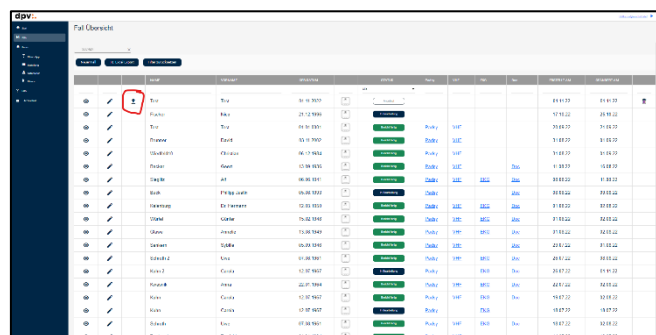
dpv

Fall Übersicht

| | | | Name | Vorname | | | Status | | | | | | |
|---|---|---|---|---|---|---|---|---|---|---|---|---|---|
| | | | Test | Test | | | | | | | | 01.01.22 | 01.01.22 |
| | | | Fischer | Max | 21.12.1990 | | | Packy | | | | 17.10.22 | 26.10.22 |
| | | | Test | Test | | | | Packy | SHF | | | 20.09.22 | 21.09.22 |
| | | | Professor | David | | | | Packy | SHF | | | 31.08.22 | 31.08.22 |
| | | | Steinbrecht | Christian | | | | Packy | SHF | | | 31.08.22 | 31.08.22 |
| | | | Becker | Sven | | | | Packy | SHF | | Doc | 11.08.22 | 15.08.22 |
| | | | Siegrist | Ali | | | | Packy | SHF | SKG | Doc | 30.08.22 | 31.08.22 |
| | | | Bock | Philipp Jonas | | | | Packy | SHF | SKG | Doc | 30.08.22 | 30.08.22 |
| | | | Rosenberg | Dr. Hermann | | | | Packy | SHF | SKG | Doc | 31.08.22 | 02.08.22 |
| | | | Wendel | Günter | | | | Packy | SHF | SKG | Doc | 31.08.22 | 31.08.22 |
| | | | Sikora | Annette | | | | Packy | SHF | SKG | Doc | 31.08.22 | 31.08.22 |
| | | | Sammern | Sybille | | | | Packy | SHF | SKG | Doc | 27.08.22 | 29.08.22 |
| | | | Schreiber | Lisa | | | | Packy | SHF | SKG | Doc | 26.07.22 | 26.07.22 |
| | | | Kocks | Carola | | | | Packy | | SKG | Doc | 20.07.22 | 01.01.22 |
| | | | Kowalski | Anna | | | | Packy | SHF | SKG | Doc | 26.07.22 | 22.08.22 |
| | | | Kühn | Carola | | | | Packy | SHF | SKG | Doc | 19.07.22 | 22.08.22 |
| | | | Kühn | Carola | | | | Packy | | SKG | Doc | 19.07.22 | 19.07.22 |
| | | | Schindler | Uwe | | | | Packy | SHF | SKG | Doc | 20.07.22 | 21.07.22 |